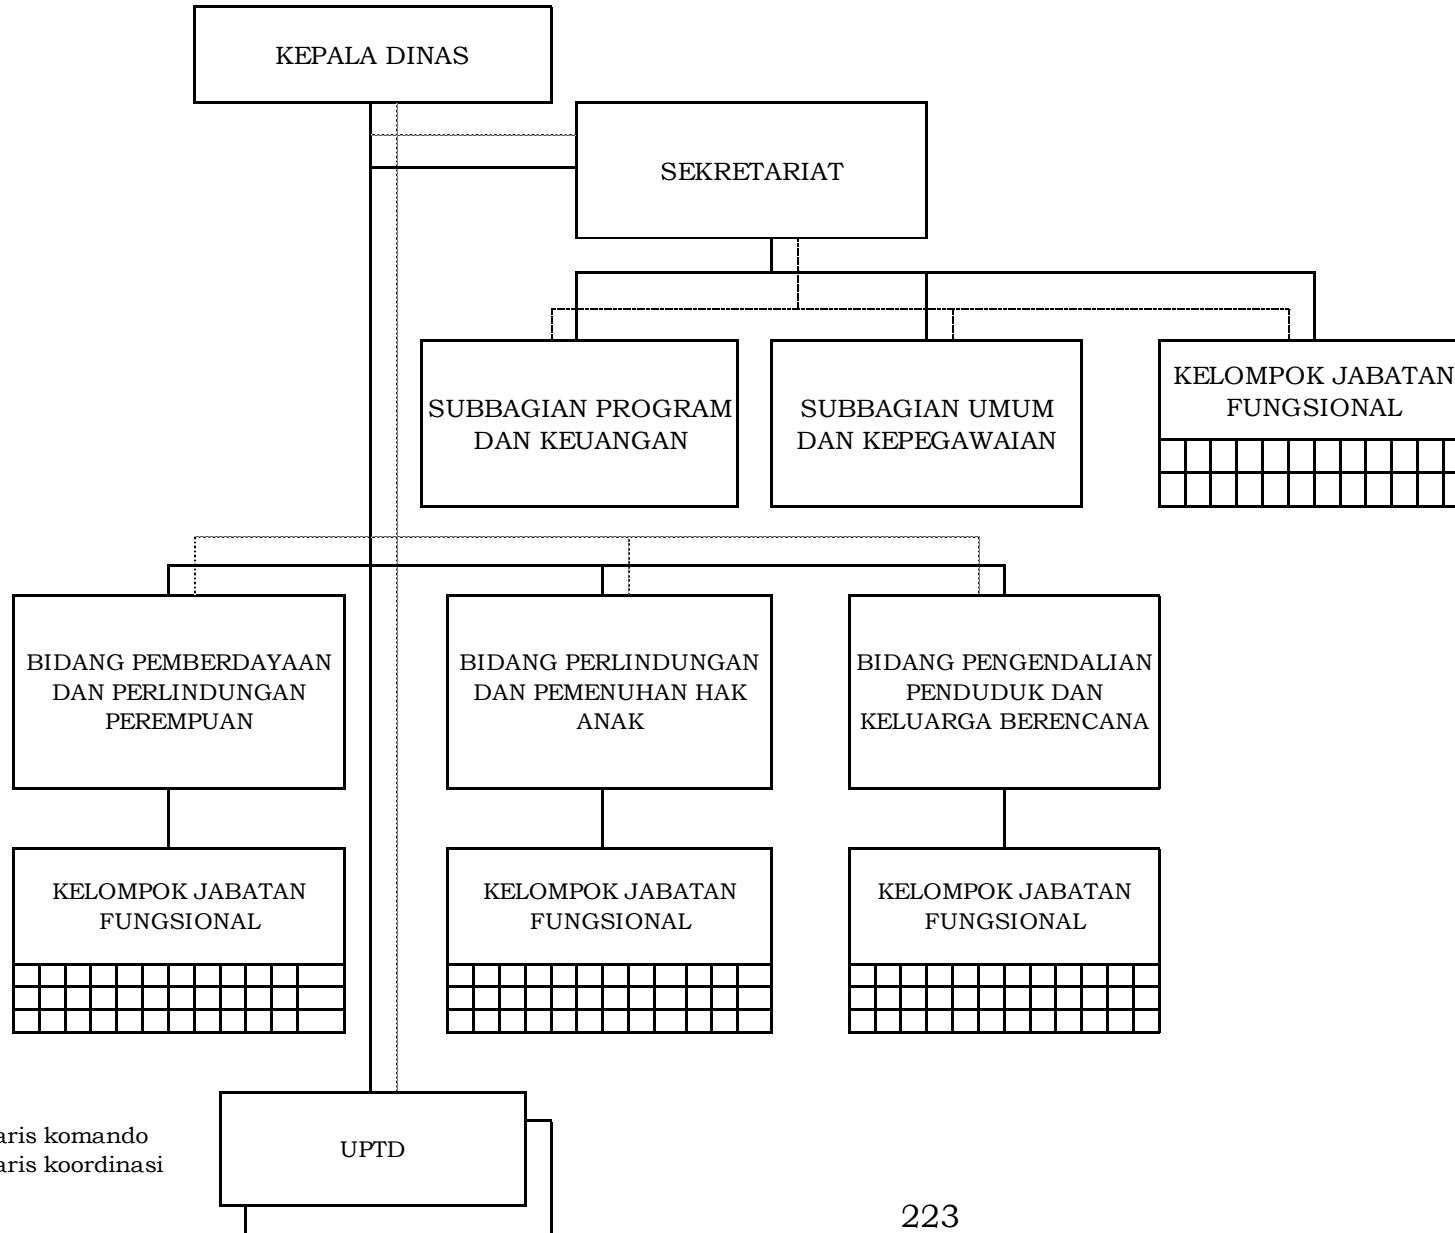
KEPALA DINAS

SEKRETARIAT

SUBBAGIAN PROGRAM DAN KEUANGAN

SUBBAGIAN UMUM DAN KEPEGAWAIAN

KELOMPOK JABATAN FUNGSIONAL

BIDANG PEMBERDAYAAN DAN PERLINDUNGAN PEREMPUAN

BIDANG PERLINDUNGAN DAN PEMENUHAN HAK ANAK

BIDANG PENGENDALIAN PENDUDUK DAN KELUARGA BERENCANA

KELOMPOK JABATAN FUNGSIONAL

KELOMPOK JABATAN FUNGSIONAL

KELOMPOK JABATAN FUNGSIONAL

aris komando
aris koordinasi

UPTD

223